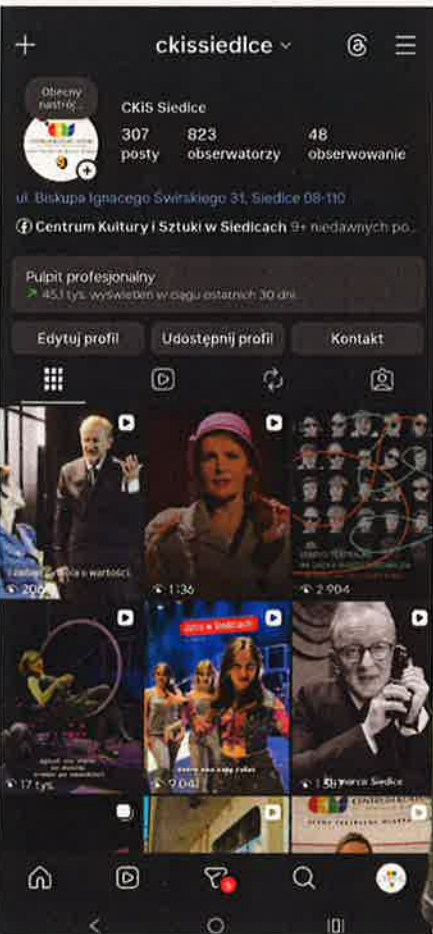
+ ckissiedlce ⌄

Obecny nastrój...

CKiS Siedlce
307 posty
823 obserwatorzy
48 obserwowanie

ul. Biskupa Ignacego Świrskiego 31, Siedlce 08-110

Centrum Kultury i Sztuki w Siedlcach 9+ niedawnych po...

Pulpit profesjonalny
↗ 45,1 tys. wyświetleń w ciągu ostatnich 30 dni.

Edytuj profil
Udostępnij profil
Kontakt

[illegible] o wartości
206

1:36

2 904

17 tys.

Dzień w Siedlcach
9 041

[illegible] Siedlce